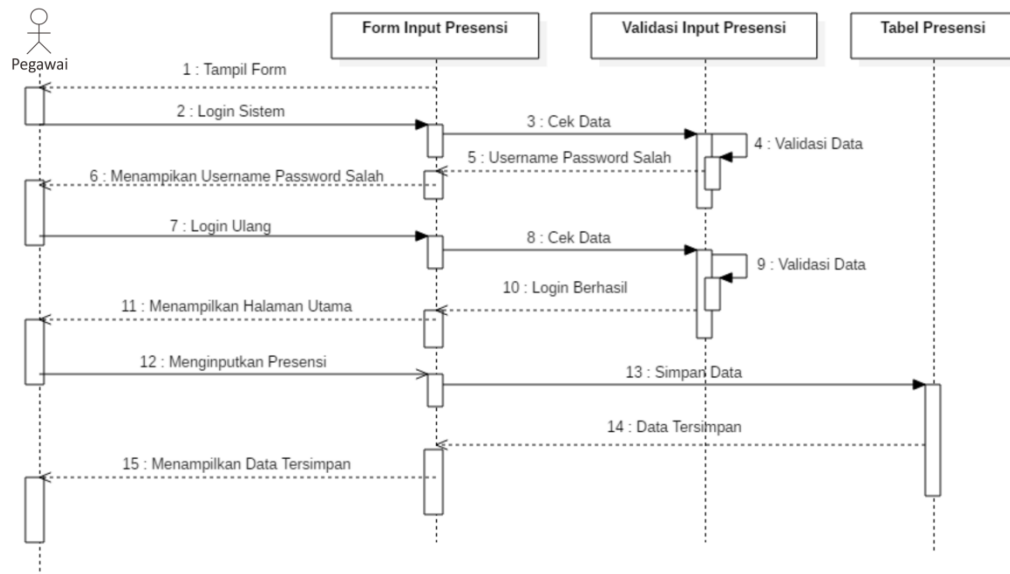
Pegawai

Form Input Presensi

Validasi Input Presensi

Tabel Presensi

1 : Tampil Form

2 : Login Sistem

3 : Cek Data

4 : Validasi Data

5 : Username Password Salah

6 : Menampikan Username Password Salah

7 : Login Ulang

8 : Cek Data

9 : Validasi Data

10 : Login Berhasil

11 : Menampilkan Halaman Utama

12 : Menginputkan Presensi

13 : Simpan Data

14 : Data Tersimpan

15 : Menampilkan Data Tersimpan